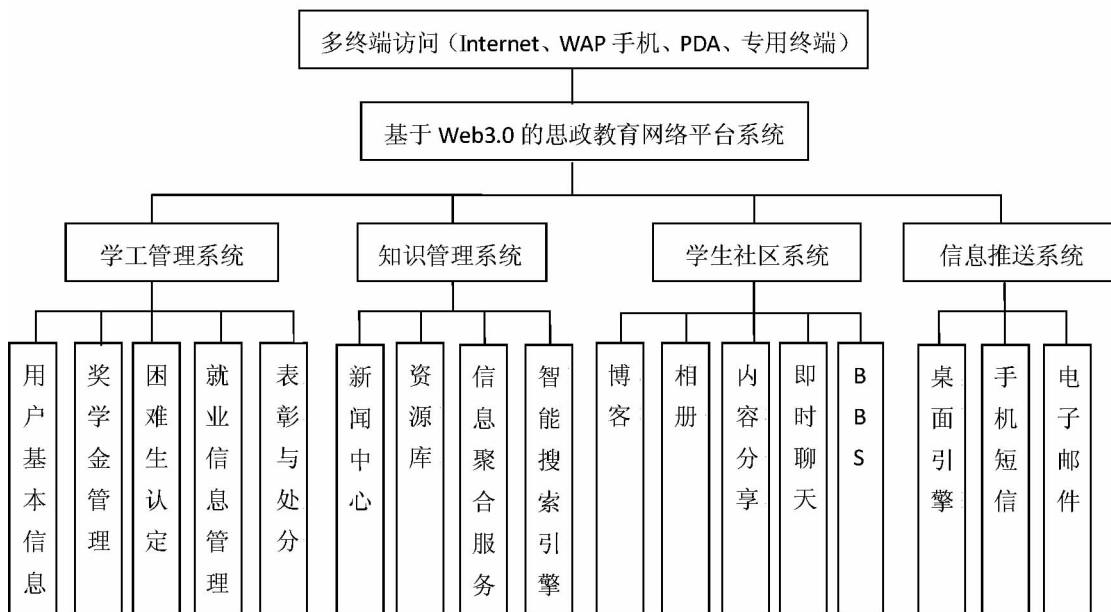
多终端访问（Internet、WAP 手机、PDA、专用终端）

基于 Web3.0 的思政教育网络平台系统

学工管理系统

知识管理系统

学生社区系统

信息推送系统

用户基本信息

奖学金管理

困难生认定

就业信息管理

表彰与处分

新闻中心

资源库

信息聚合服务

智能搜索引擎

博客

相册

内容分享

即时聊天

BBS

桌面引擎

手机短信

电子邮件